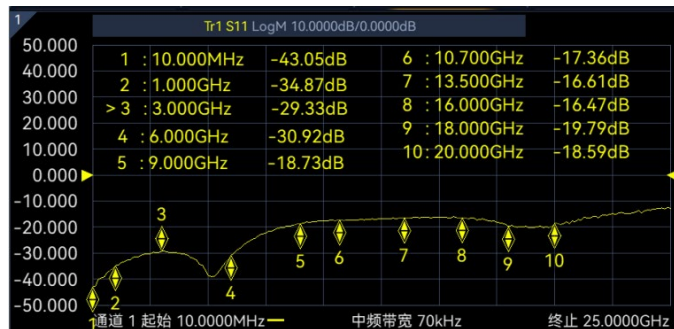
1

Tr1 S11 LogM 10.0000dB/0.0000dB

50.000
40.000
30.000
20.000
10.000
0.000
-10.000
-20.000
-30.000
-40.000
-50.000

| | | |
|---|---|---|
| 1 | : 10.000MHz | -43.05dB |
| 2 | : 1.000GHz | -34.87dB |
| > 3 | : 3.000GHz | -29.33dB |
| 4 | : 6.000GHz | -30.92dB |
| 5 | : 9.000GHz | -18.73dB |
| 6 | : 10.700GHz | -17.36dB |
| 7 | : 13.500GHz | -16.61dB |
| 8 | : 16.000GHz | -16.47dB |
| 9 | : 18.000GHz | -19.79dB |
| 10 | : 20.000GHz | -18.59dB |

3
1 2 4 5 6 7 8 9 10

通道 1 起始 10.0000MHz

中频带宽 70kHz

终止 25.0000GHz